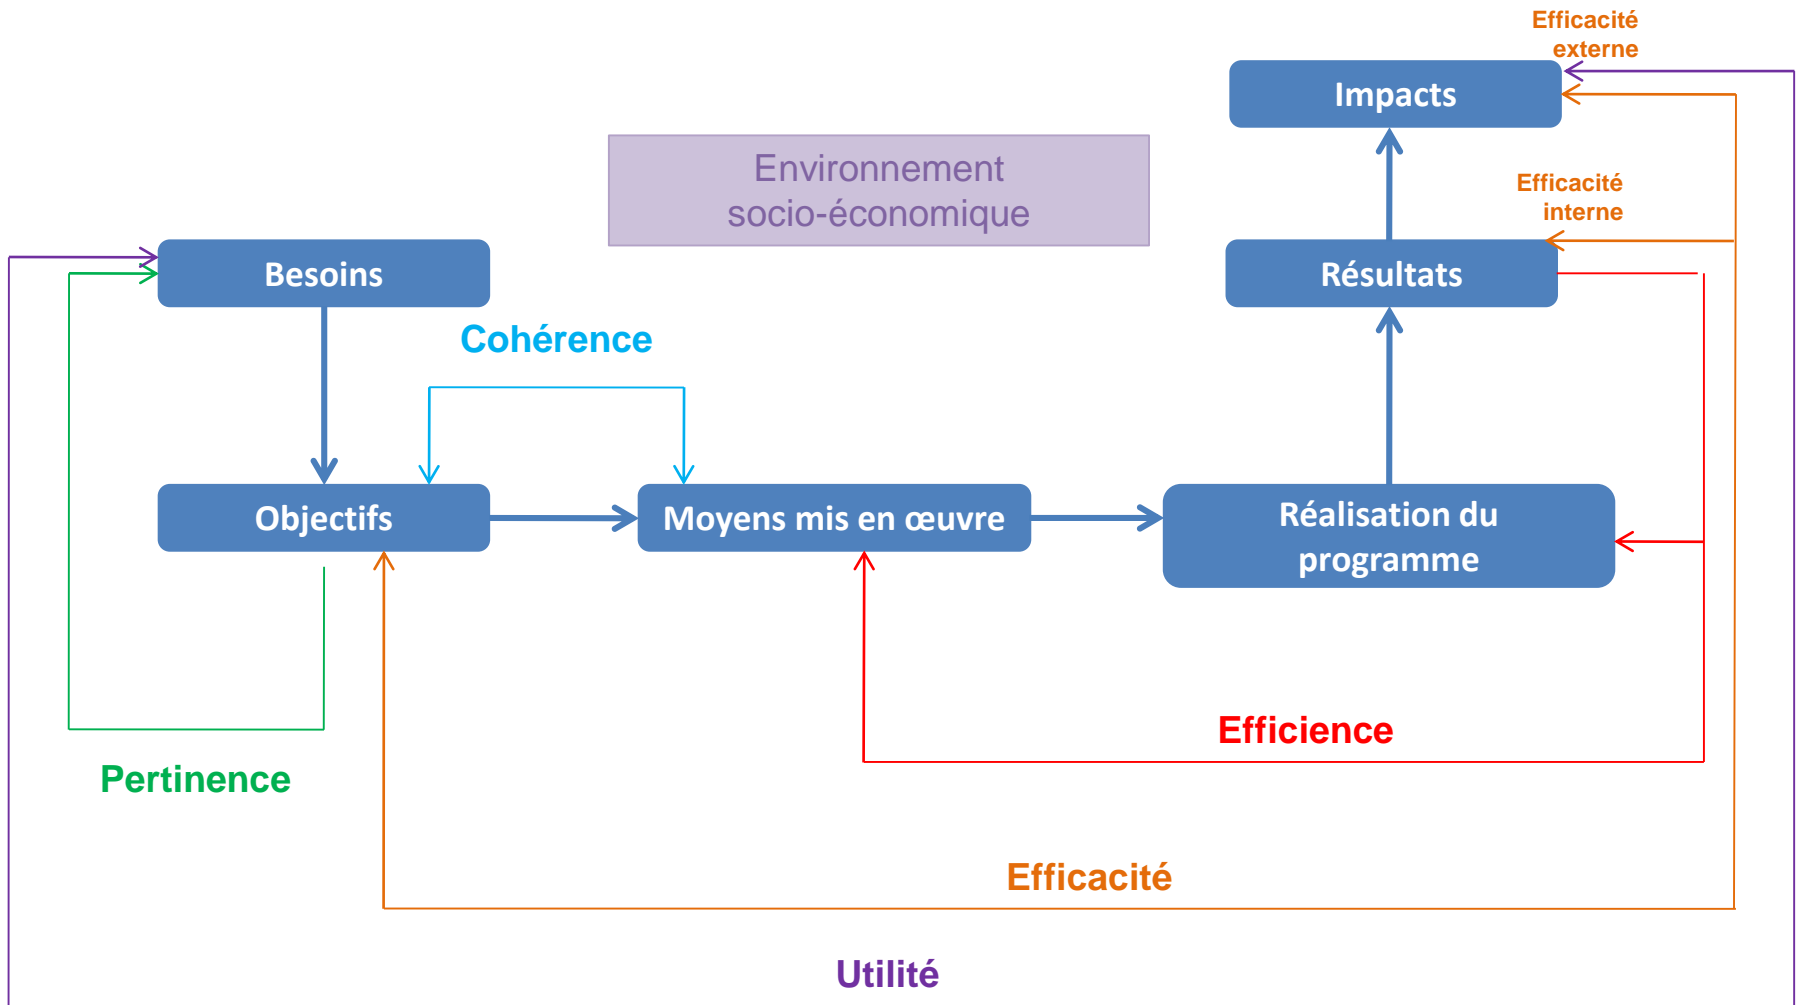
Efficacité externe

Impacts

Environnement socio-économique

Efficacité interne

Besoins

Résultats

Cohérence

Objectifs

Moyens mis en œuvre

Réalisation du programme

Efficience

Pertinence

Efficacité

Utilité